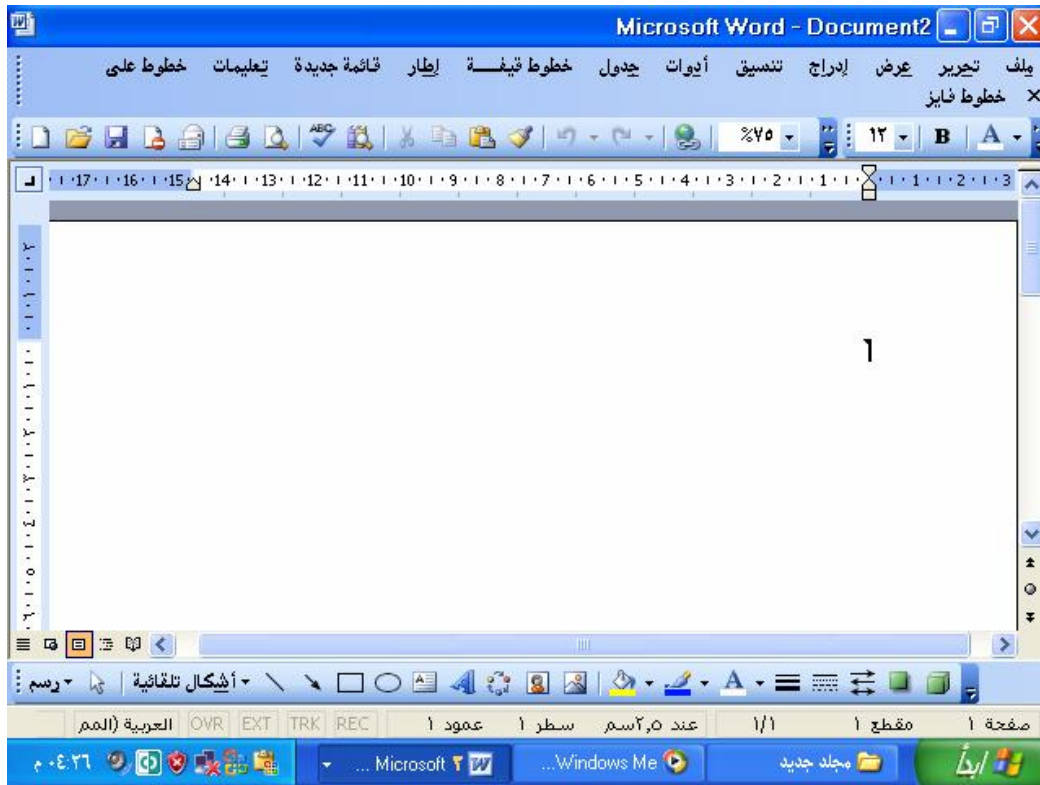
Microsoft Word - Document2

ملف تحرير عرض إدراج تنسيق أدوات جدول خطوط فيفـــة إطار قائمة جديدة تعليمات خطوط على
× خطوط فايز

%٧٥ ١٢ B A

17 16 15 14 13 12 11 10 9 8 7 6 5 4 3 2 1 1 2 3

١

رسم أشكال تلقائية A

صفحة ١ مقطع ١ ١/١ عند ٢,٥سم سطر ١ عمود ١ REC TRK EXT OVR العربية (المم

ابدأ مجلد جديد ...Windows Me ... Microsoft ٢ ٠٤:٣٦ م